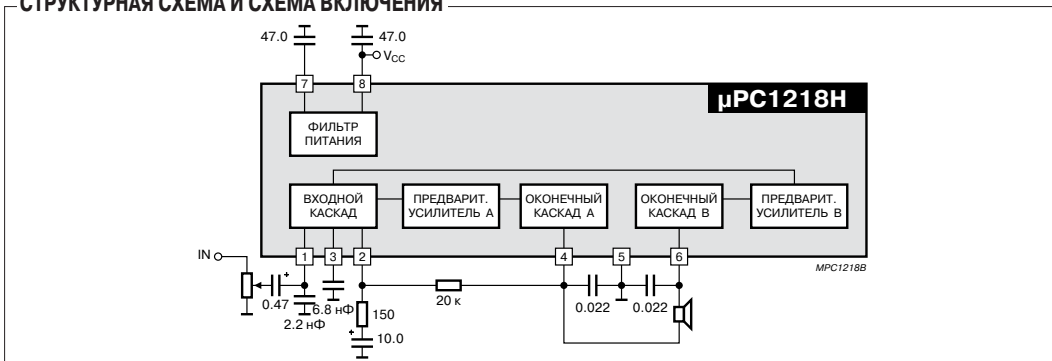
СТРУКТУРНАЯ СХЕМА И СХЕМА ВКЛЮЧЕНИЯ

47.0
47.0
$V_{CC}$
7
8
µPC1218H
ФИЛЬТР ПИТАНИЯ
ВХОДНОЙ КАСКАД
ПРЕДВАРИТ. УСИЛИТЕЛЬ А
ОКОНЕЧНЫЙ КАСКАД А
ОКОНЕЧНЫЙ КАСКАД В
ПРЕДВАРИТ. УСИЛИТЕЛЬ В
IN
1
3
2
4
5
6
MPC1218B
+
0.47
6.8 нФ
2.2 нФ
150
20 к
0.022
0.022
+
10.0